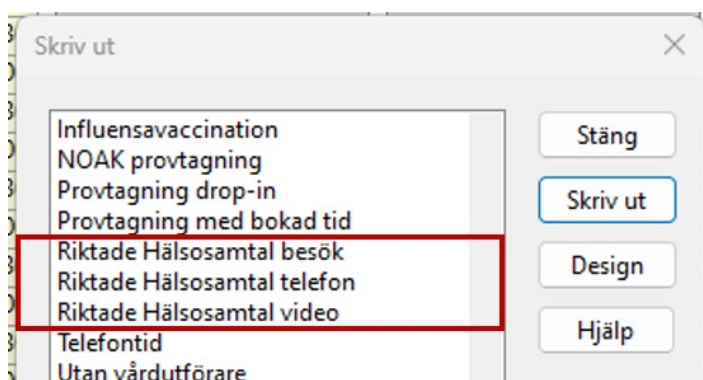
Skriv ut

Influensavaccination
NOAK provtagning
Provtagning drop-in
Provtagning med bokad tid
Riktade Hälsosamtal besök
Riktade Hälsosamtal telefon
Riktade Hälsosamtal video
Telefontid
Utan vårdutförare

Stäng
Skriv ut
Design
Hjälp